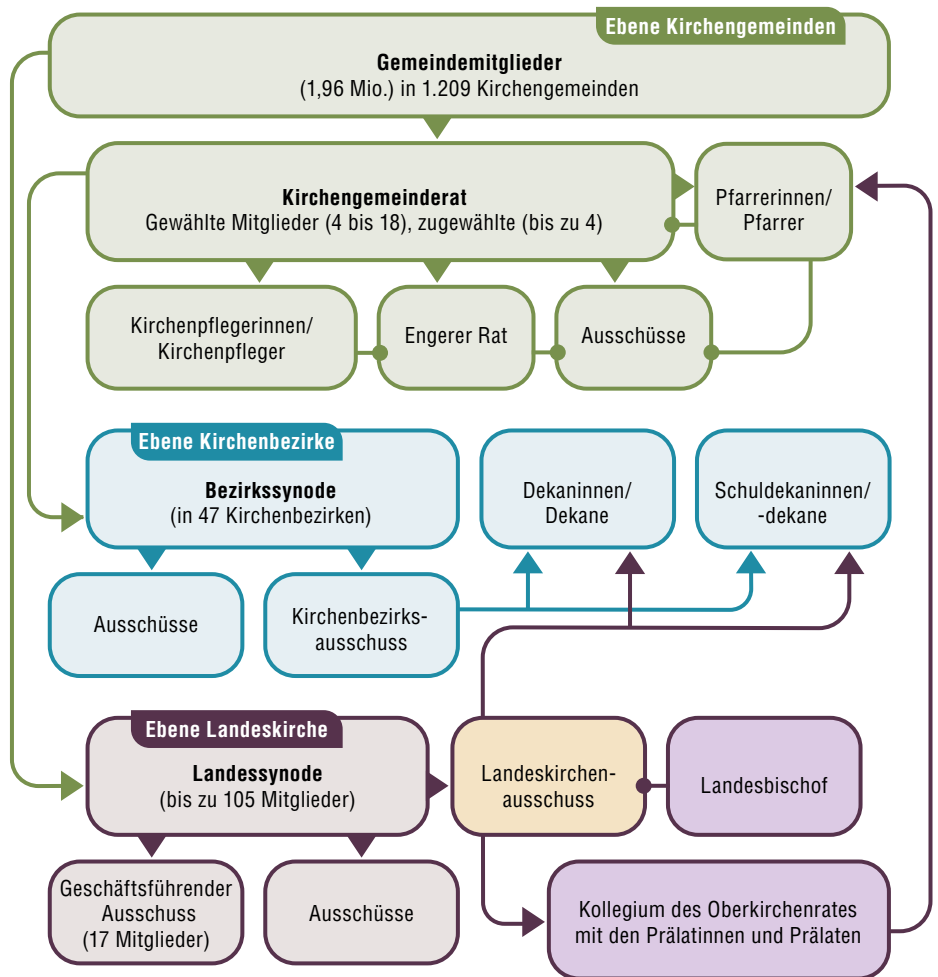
Ebene Kirchengemeinden

Gemeindemitglieder
(1,96 Mio.) in 1.209 Kirchengemeinden

Kirchengemeinderat
Gewählte Mitglieder (4 bis 18), zugewählte (bis zu 4)

Pfarrerinnen/
Pfarrer

Kirchenpflegerinnen/
Kirchenpfleger

Engerer Rat

Ausschüsse

Ebene Kirchenbezirke

Bezirkssynode
(in 47 Kirchenbezirken)

Dekaninnen/
Dekane

Schuldekaninnen/
-dekane

Ausschüsse

Kirchenbezirksausschuss

Ebene Landeskirche

Landessynode
(bis zu 105 Mitglieder)

Landeskirchenausschuss

Landesbischof

Geschäftsführender
Ausschuss
(17 Mitglieder)

Ausschüsse

Kollegium des Oberkirchenrates
mit den Prälatinnen und Prälaten